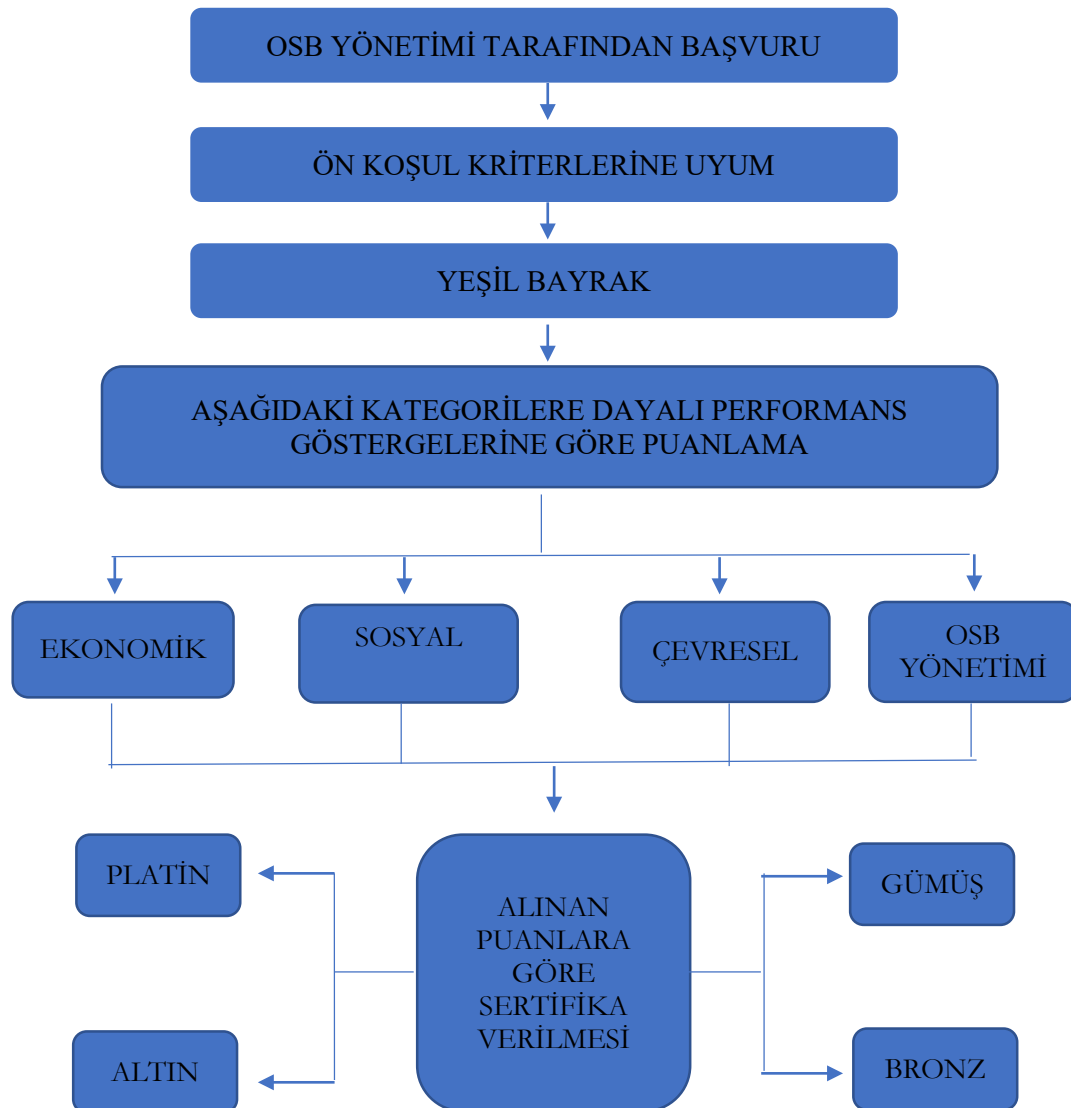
OSB YÖNETİMİ TARAFINDAN BAŞVURU

ÖN KOŞUL KRİTERLERİNE UYUM

YEŞİL BAYRAK

AŞAĞIDAKİ KATEGORİLERE DAYALI PERFORMANS GÖSTERGELERİNE GÖRE PUANLAMA

EKONOMİK

SOSYAL

ÇEVRESEL

OSB YÖNETİMİ

PLATİN

ALINAN PUANLARA GÖRE SERTİFİKA VERİLMESİ

GÜMÜŞ

ALTIN

BRONZ